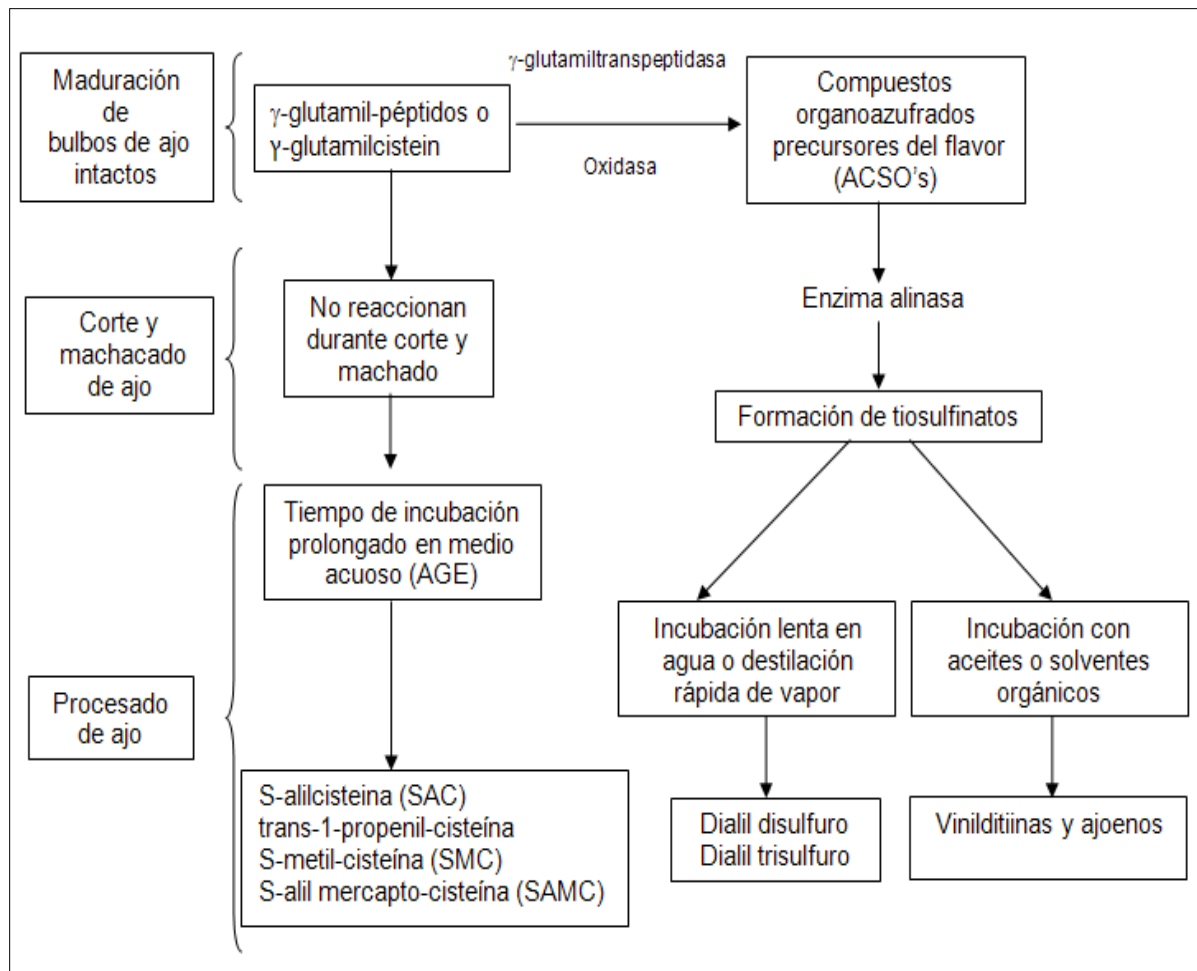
Maduración de bulbos de ajo intactos

$\gamma$-glutamiltranspeptidasa

$\gamma$-glutamil-péptidos o $\gamma$-glutamilcistein

Oxidasa

Compuestos organoazufrados precursores del flavor (ACSO's)

Corte y machacado de ajo

No reaccionan durante corte y machado

Enzima alinasa

Formación de tiosulfinatos

Procesado de ajo

Tiempo de incubación prolongado en medio acuoso (AGE)

Incubación lenta en agua o destilación rápida de vapor

Incubación con aceites o solventes orgánicos

S-alilcisteina (SAC)
trans-1-propenil-cisteína
S-metil-cisteína (SMC)
S-alil mercapto-cisteína (SAMC)

Dialil disulfuro
Dialil trisulfuro

Vinilditiinas y ajoenos